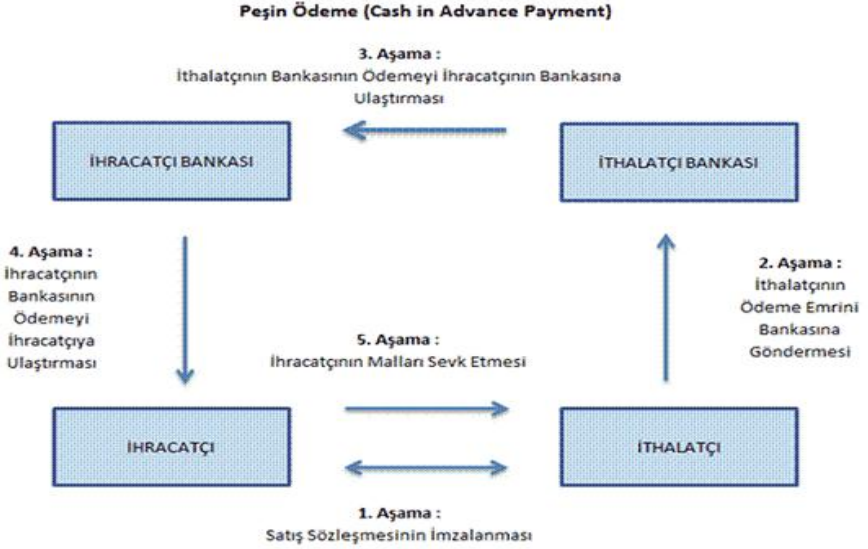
Peşin Ödeme (Cash in Advance Payment)

3. Aşama :
İthalatçının Bankasının Ödemeyi İhracatçının Bankasına Ulaştırması

İHRACATÇI BANKASI

İTHALATÇI BANKASI

4. Aşama :
İhracatçının Bankasının Ödemeyi İhracatçıya Ulaştırması

2. Aşama :
İthalatçının Ödeme Emrini Bankasına Göndermesi

5. Aşama :
İhracatçının Malları Sevk Etmesi

İHRACATÇI

İTHALATÇI

1. Aşama :
Satış Sözleşmesinin İmzalanması